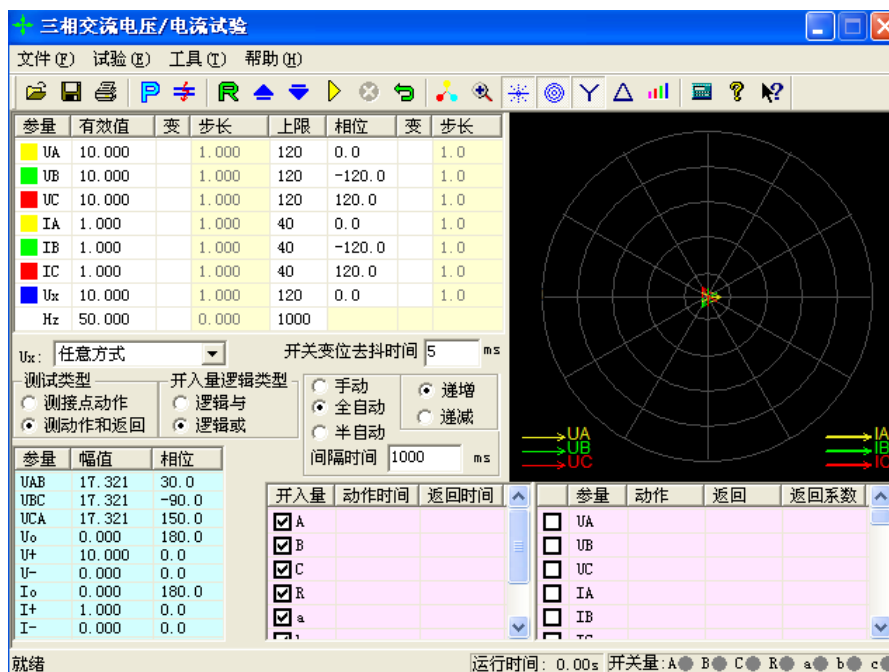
三相交流电压/电流试验

文件(F) 试验(E) 工具(T) 帮助(H)

| 参量 | 有效值 | 变 | 步长 | 上限 | 相位 | 变 | 步长 |
|---|---|---|---|---|---|---|---|
| UA | 10.000 | | 1.000 | 120 | 0.0 | | 1.0 |
| UB | 10.000 | | 1.000 | 120 | -120.0 | | 1.0 |
| UC | 10.000 | | 1.000 | 120 | 120.0 | | 1.0 |
| IA | 1.000 | | 1.000 | 40 | 0.0 | | 1.0 |
| IB | 1.000 | | 1.000 | 40 | -120.0 | | 1.0 |
| IC | 1.000 | | 1.000 | 40 | 120.0 | | 1.0 |
| Ux | 10.000 | | 1.000 | 120 | 0.0 | | 1.0 |
| Hz | 50.000 | | 0.000 | 1000 | | | |

Ux: 任意方式

开关变位去抖时间 5 ms

测试类型
测接点动作
测动作和返回

开入量逻辑类型
逻辑与
逻辑或

手动
全自动
半自动

递增
递减

间隔时间 1000 ms

UA
UB
UC

IA
IB
IC

| 参量 | 幅值 | 相位 |
|---|---|---|
| UAB | 17.321 | 30.0 |
| UBC | 17.321 | -90.0 |
| UCA | 17.321 | 150.0 |
| Uo | 0.000 | 180.0 |
| U+ | 10.000 | 0.0 |
| U- | 0.000 | 0.0 |
| Io | 0.000 | 180.0 |
| I+ | 1.000 | 0.0 |
| I- | 0.000 | 0.0 |

| 开入量 | 动作时间 | 返回时间 |
|---|---|---|
| A | | |
| B | | |
| C | | |
| R | | |
| a | | |

| 参量 | 动作 | 返回 | 返回系数 |
|---|---|---|---|
| UA | | | |
| UB | | | |
| UC | | | |
| IA | | | |
| IB | | | |

就绪
运行时间: 0.00s 开关量: A B C R a b c